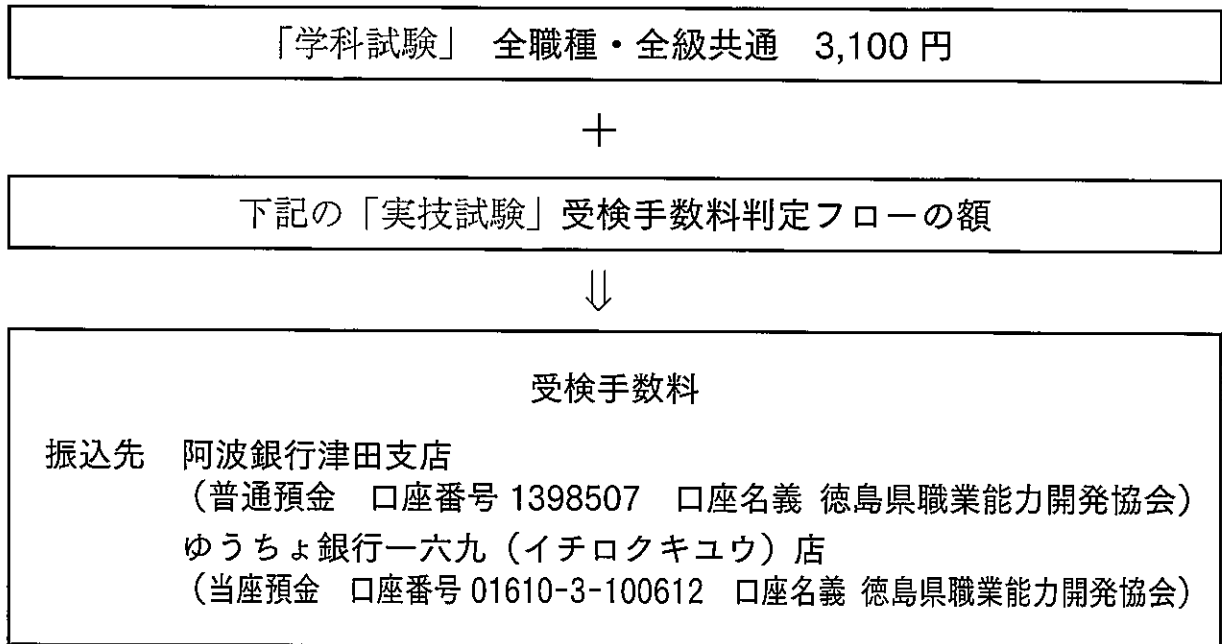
「学科試験」 全職種・全級共通 3,100 円

＋

下記の「実技試験」受検手数料判定フローの額

⇓

受検手数料

振込先 阿波銀行津田支店
（普通預金 口座番号 1398507 口座名義 徳島県職業能力開発協会）
ゆうちょ銀行一六九（イチロクキユウ）店
（当座預金 口座番号 01610-3-100612 口座名義 徳島県職業能力開発協会）